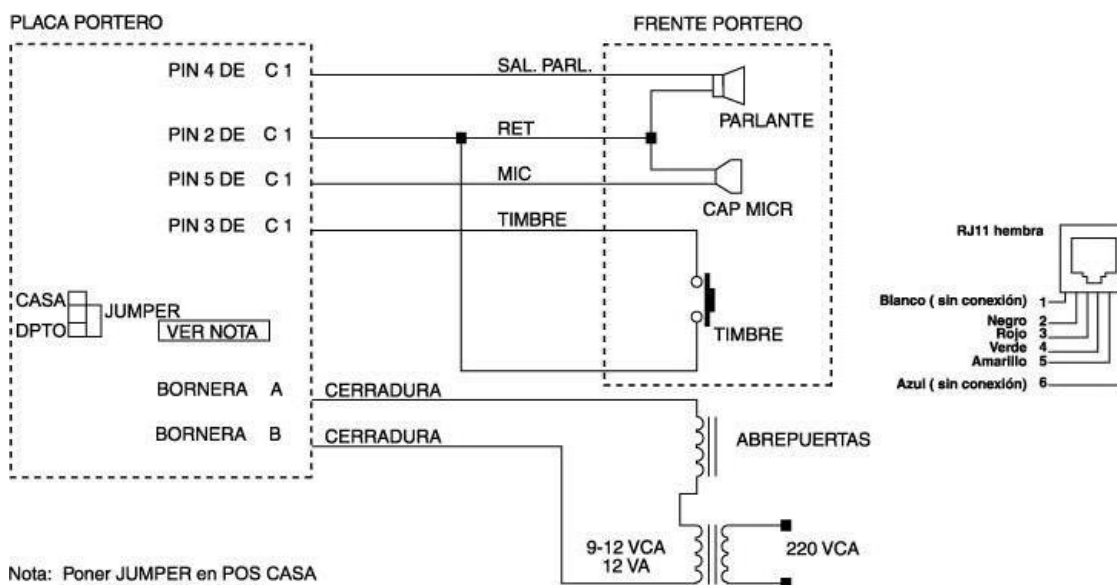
PLACA PORTERO

FRENTE PORTERO

PIN 4 DE C 1

SAL. PARL.

PARLANTE

PIN 2 DE C 1

RET

PIN 5 DE C 1

MIC

CAP MICR

PIN 3 DE C 1

TIMBRE

RJ11 hembra

CASA

JUMPER

DPTO

VER NOTA

TIMBRE

Blanco ( sin conexión) 1

Negro 2

Rojo 3

Verde 4

Amarillo 5

Azul ( sin conexión) 6

BORNERA A

CERRADURA

BORNERA B

CERRADURA

ABREPUERTAS

9-12 VCA
12 VA

220 VCA

Nota: Poner JUMPER en POS CASA